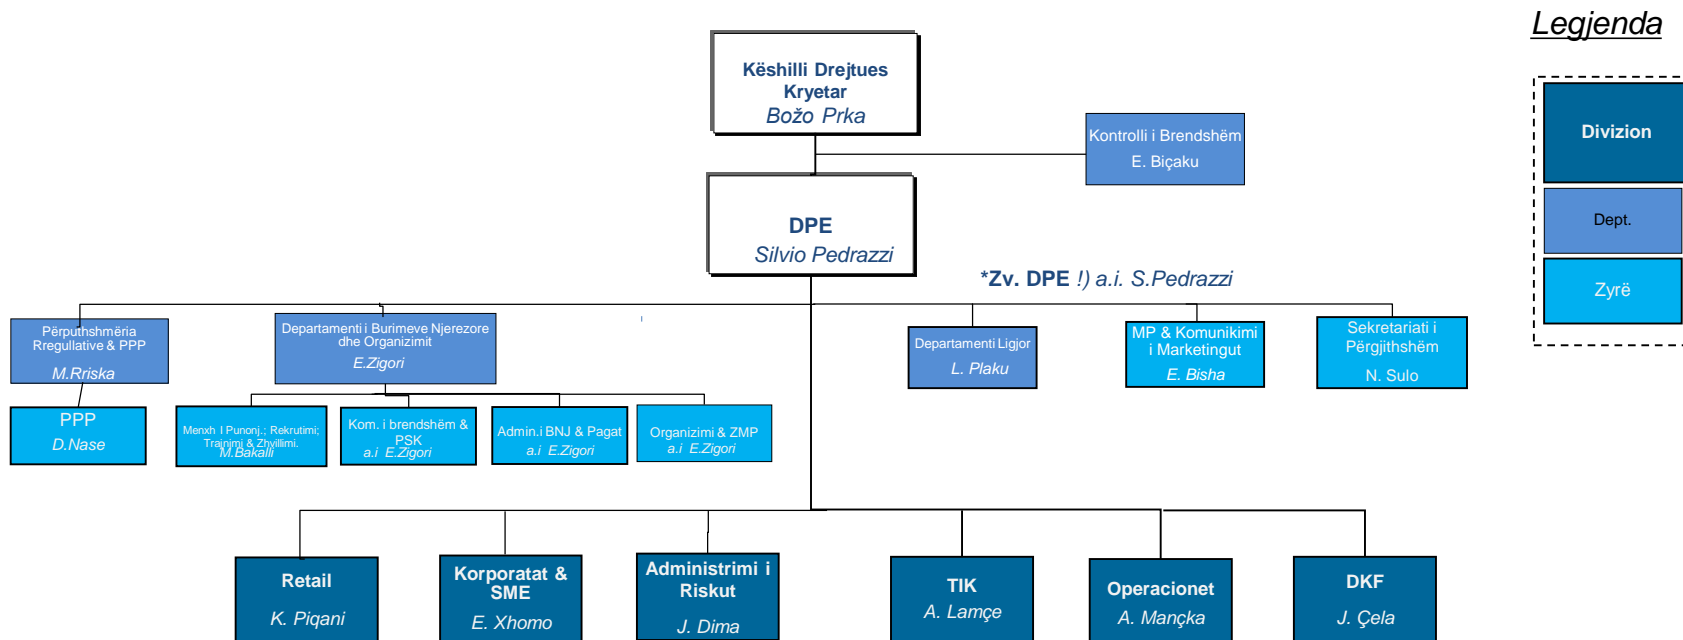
Legjenda

Divizion

Dept.

Zyrë

Këshilli Drejtues
Kryetar
Božo Prka

Kontrolli i Brendshëm
E. Biçaku

DPE
Silvio Pedrazzi

*Zv. DPE !) a.i. S.Pedrazzi

Përputhshmëria Rregullative & PPP
M.Rriska

PPP
D.Nase

Departamenti i Burimeve Njerezore dhe Organizimit
E.Zigori

Menxh. I Punonj.; Rekrutimi; Trajnimi & Zhvillimi.
M.Bakalli

Kom. i brendshëm & PSK
a.i E.Zigori

Admin.i BNJ & Pagat
a.i E.Zigori

Organizimi & ZMP
a.i E.Zigori

Departamenti Ligjor
L. Plaku

MP & Komunikimi i Marketingut
E. Bisha

Sekretariati i Përgjithshëm
N. Sulo

Retail
K. Piqani

Korporatat & SME
E. Xhomo

Administrimi i Riskut
J. Dima

TIK
A. Lamçe

Operacionet
A. Mançka

DKF
J. Çela